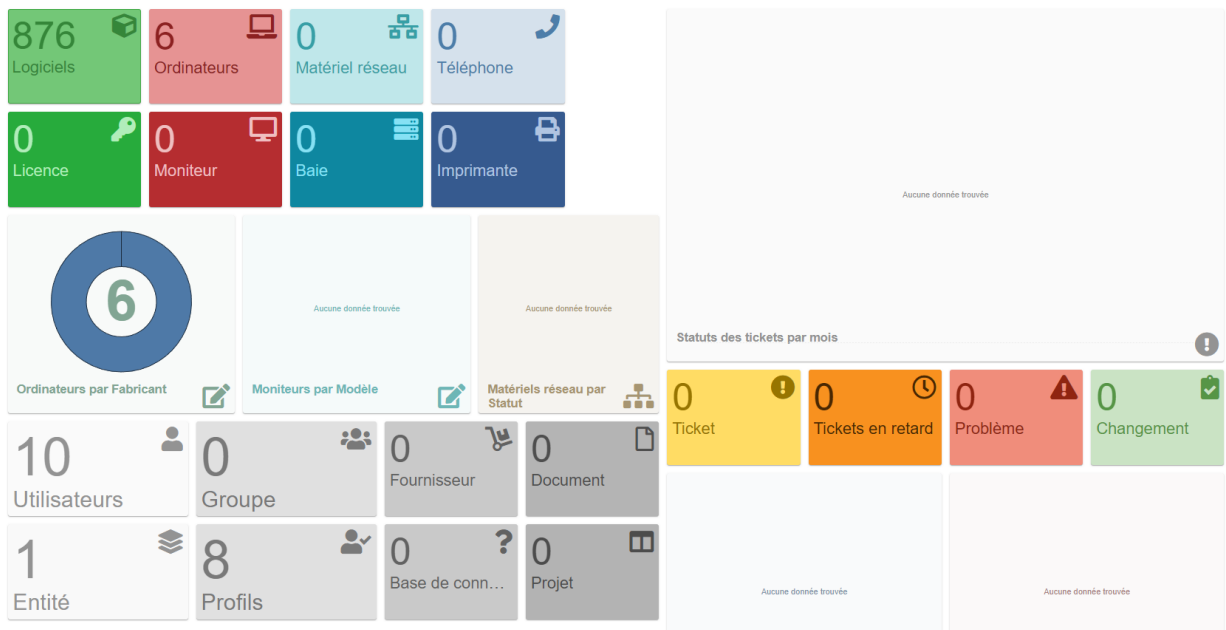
876
Logiciels

6
Ordinateurs

0
Matériel réseau

0
Téléphone

0
Licence

0
Moniteur

0
Baie

0
Imprimante

6
Ordinateurs par Fabricant

Aucune donnée trouvée
Moniteurs par Modèle

Aucune donnée trouvée
Matériels réseau par Statut

10
Utilisateurs

0
Groupe

0
Fournisseur

0
Document

1
Entité

8
Profils

0
Base de conn...

0
Projet

Aucune donnée trouvée
Statuts des tickets par mois

0
Ticket

0
Tickets en retard

0
Problème

0
Changement

Aucune donnée trouvée

Aucune donnée trouvée